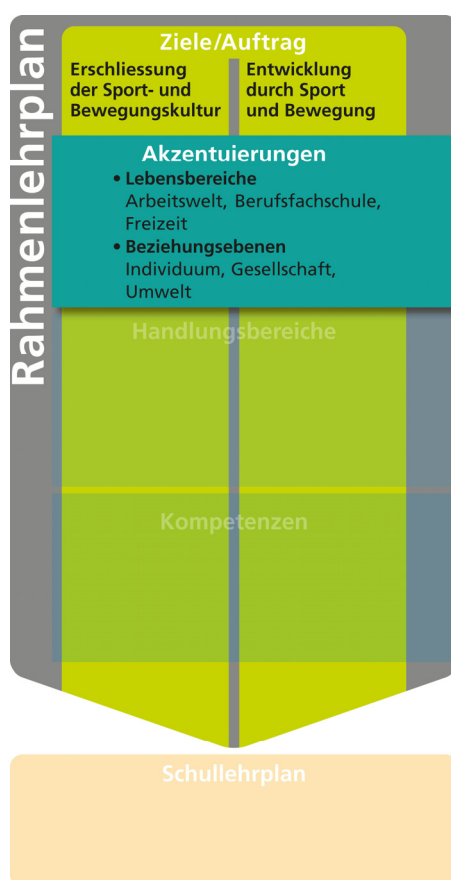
Rahmenlehrplan

Ziele/Auftrag

Erschliessung der Sport- und Bewegungskultur

Entwicklung durch Sport und Bewegung

Akzentuierungen

• Lebensbereiche
Arbeitswelt, Berufsfachschule, Freizeit

• Beziehungsebenen
Individuum, Gesellschaft, Umwelt

Handlungsbereiche

Kompetenzen

Schullehrplan